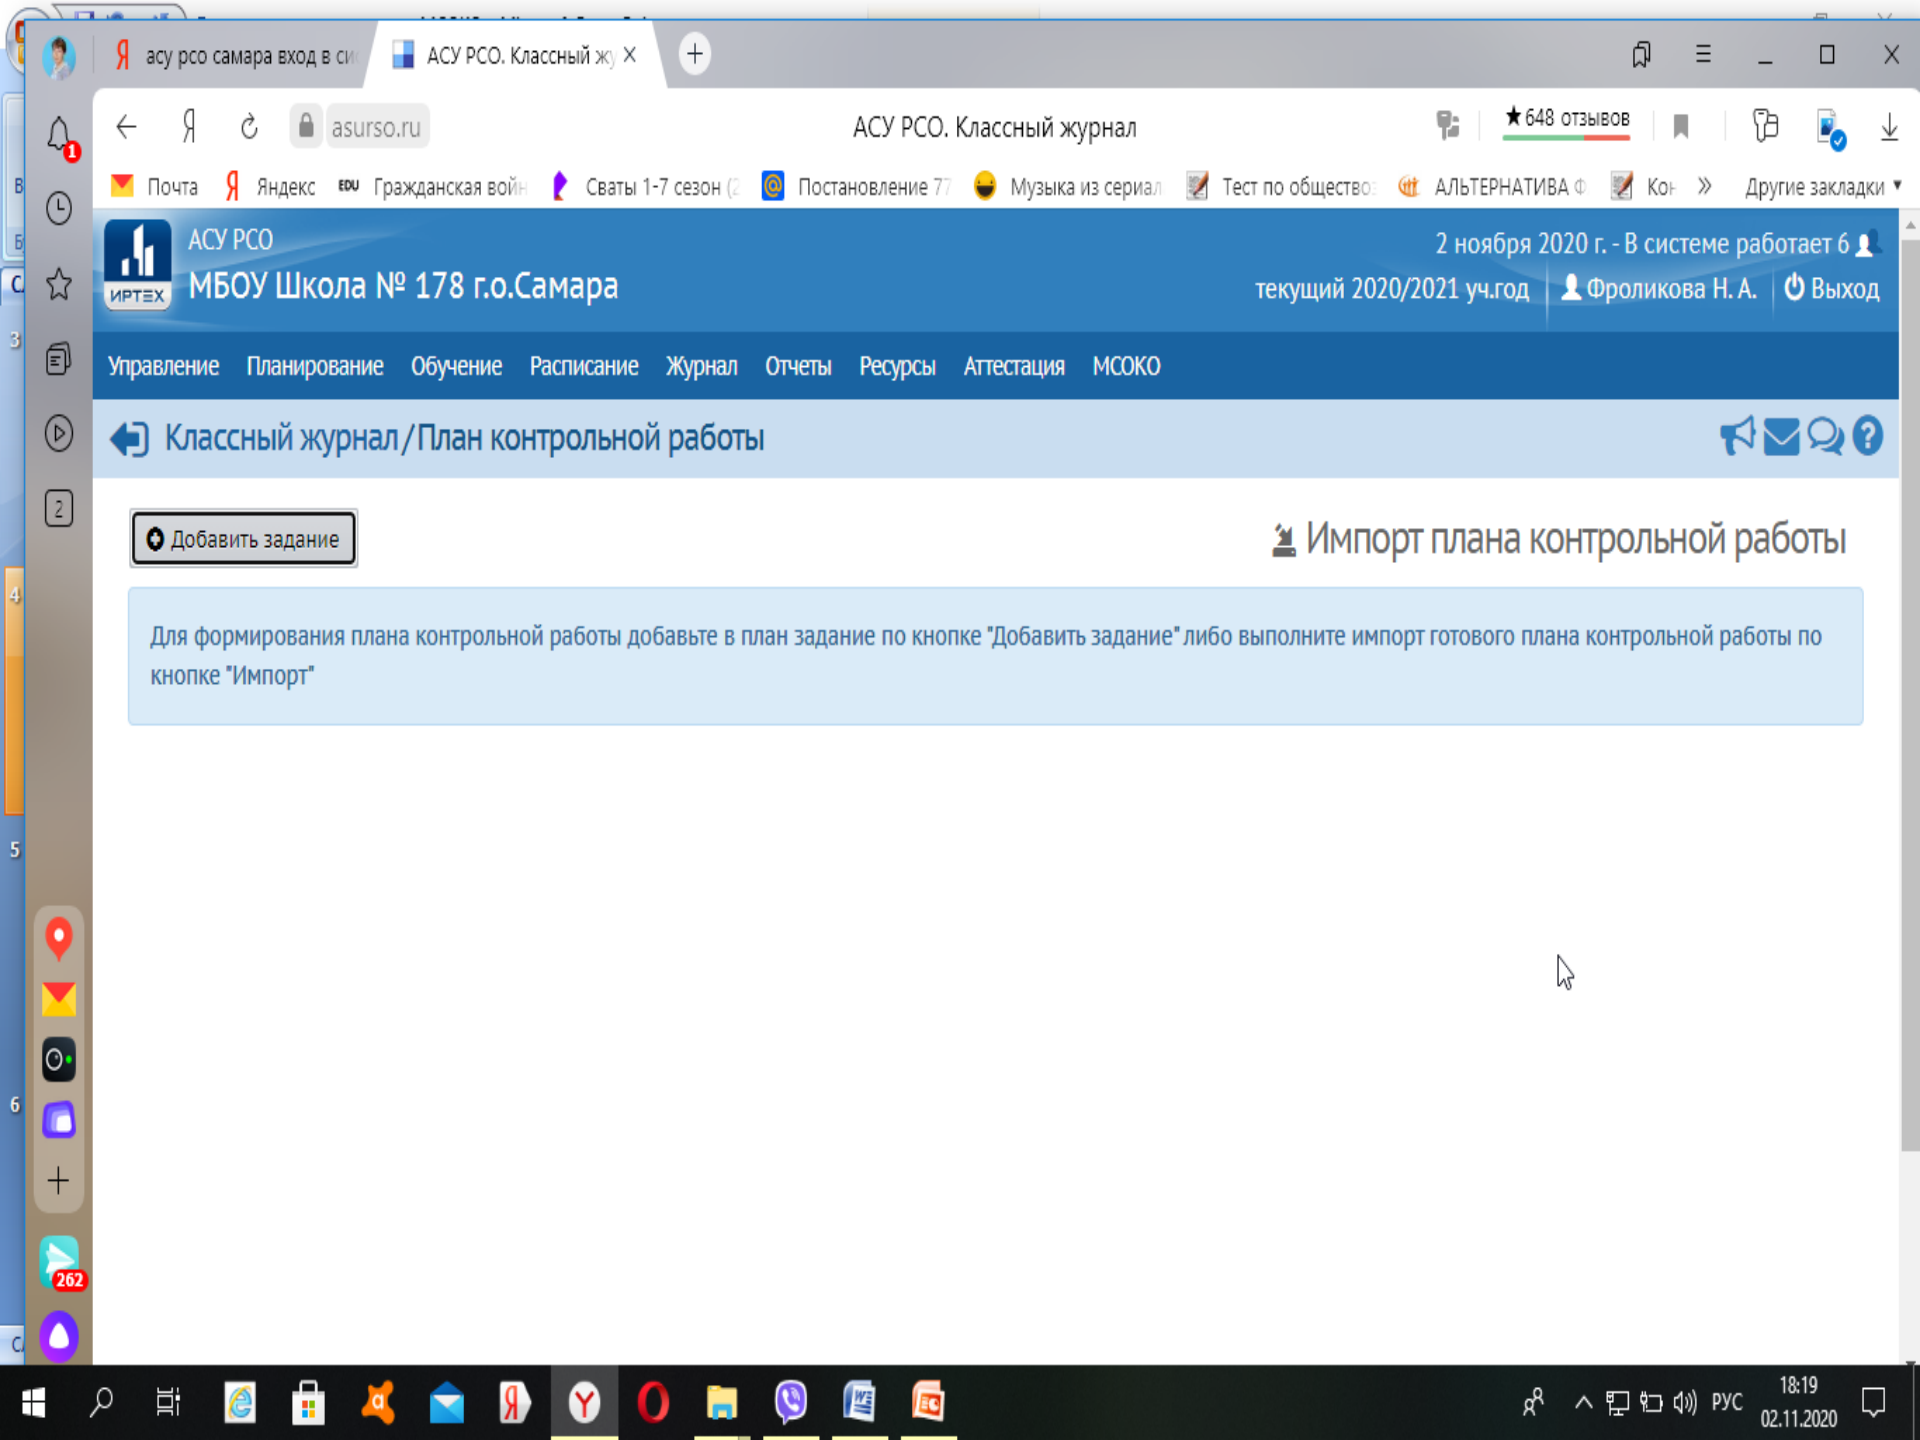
асу рсо самара вход в си
АСУ РСО. Классный жу

asurso.ru
АСУ РСО. Классный журнал
★648 отзывов

Почта Яндекс Гражданская войн Сваты 1-7 сезон ( Постановление 77 Музыка из сериал Тест по обществоз АЛЬТЕРНАТИВА Ф Кон Другие закладки

1

ИРТЕХ
АСУ РСО
МБОУ Школа № 178 г.о.Самара
2 ноября 2020 г. - В системе работает 6
текущий 2020/2021 уч.год
Фроликова Н. А.
Выход

Управление Планирование Обучение Расписание Журнал Отчеты Ресурсы Аттестация МСОКО

Классный журнал / План контрольной работы

Добавить задание

Импорт плана контрольной работы

Для формирования плана контрольной работы добавьте в план задание по кнопке "Добавить задание" либо выполните импорт готового плана контрольной работы по кнопке "Импорт"

262

РУС
18:19
02.11.2020